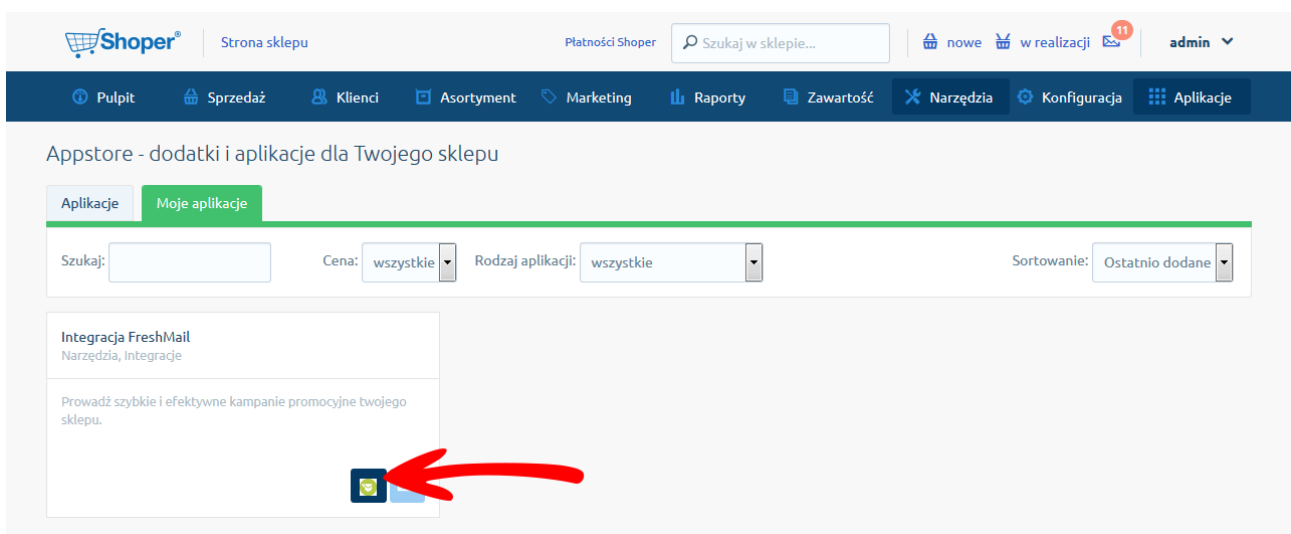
Shoper®
Strona sklepu
Płatności Shoper
Szukaj w sklepie...
nowe
w realizacji
11
admin

Pulpit
Sprzedaż
Klienci
Asortyment
Marketing
Raporty
Zawartość
Narzędzia
Konfiguracja
Aplikacje

Appstore - dodatki i aplikacje dla Twojego sklepu

Aplikacje
Moje aplikacje

Szukaj:
Cena: wszystkie
Rodzaj aplikacji: wszystkie
Sortowanie: Ostatnio dodane

Integracja FreshMail
Narzędzia, Integracje

Prowadź szybkie i efektywne kampanie promocyjne twojego sklepu.